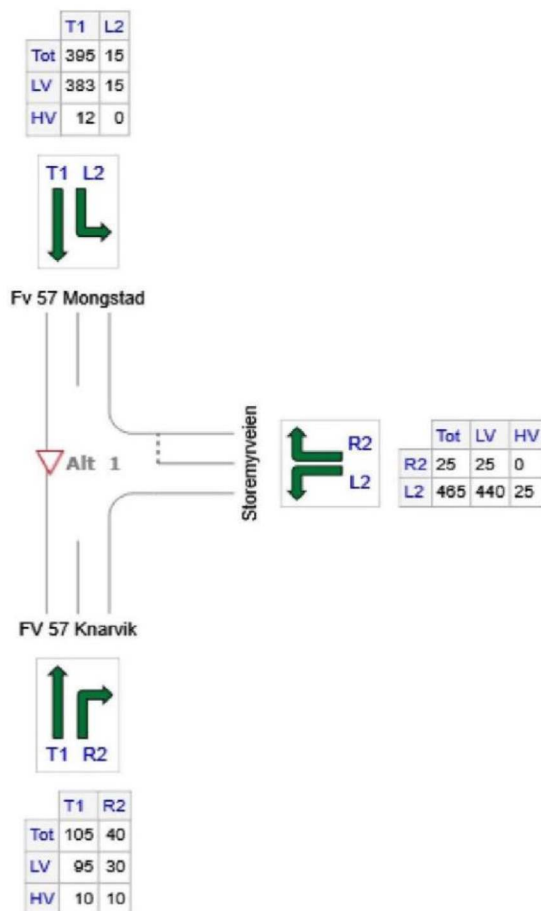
| | T1 | L2 |
|---|---|---|
| Tot | 395 | 15 |
| LV | 383 | 15 |
| HV | 12 | 0 |

T1 L2

Fv 57 Mongstad

Alt 1

Storemyrveien

R2
L2

| | Tot | LV | HV |
|---|---|---|---|
| R2 | 25 | 25 | 0 |
| L2 | 465 | 440 | 25 |

FV 57 Knarvik

T1 R2

| | T1 | R2 |
|---|---|---|
| Tot | 105 | 40 |
| LV | 95 | 30 |
| HV | 10 | 10 |